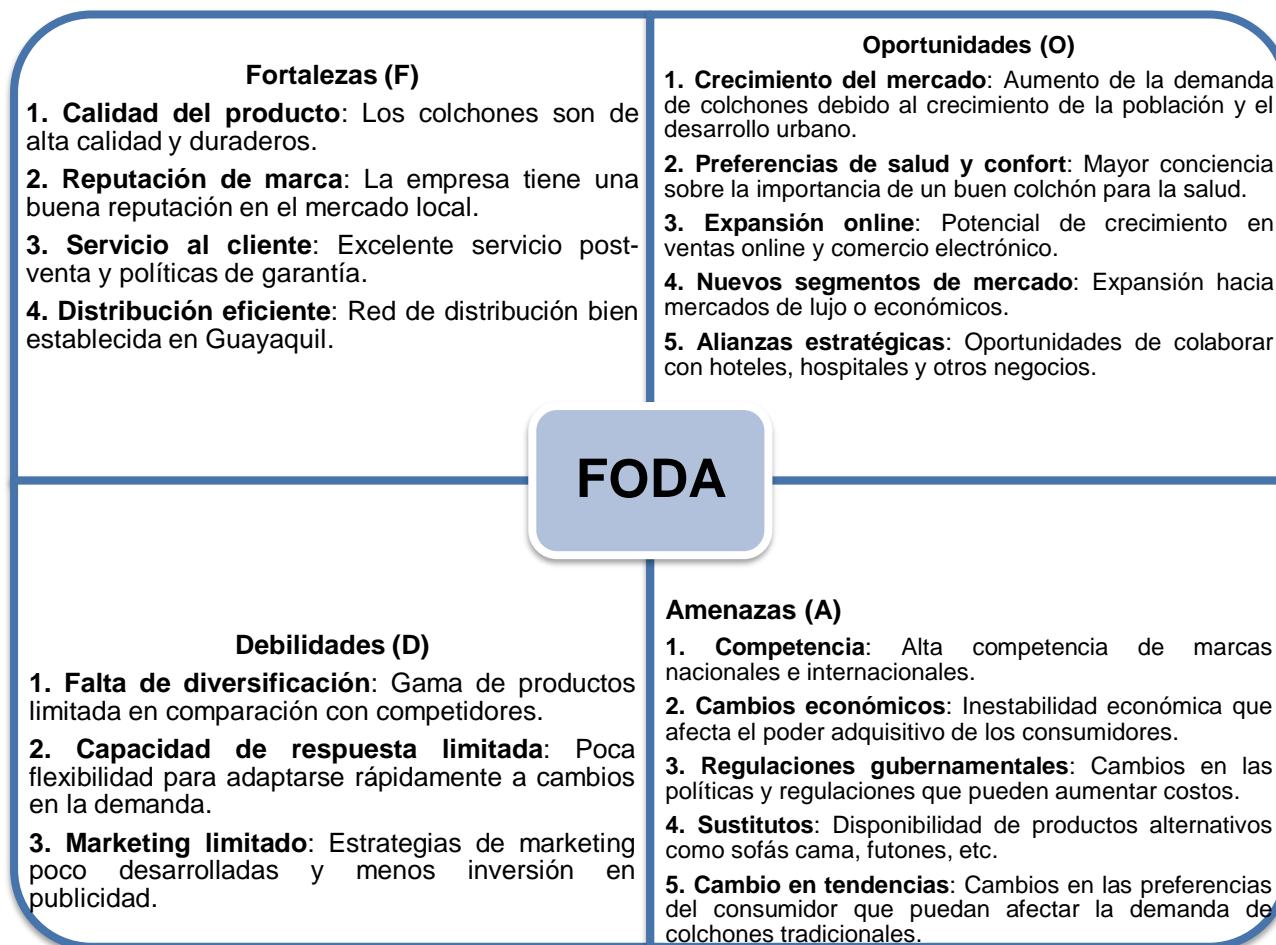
Fortalezas (F)

1. Calidad del producto: Los colchones son de alta calidad y duraderos.

2. Reputación de marca: La empresa tiene una buena reputación en el mercado local.

3. Servicio al cliente: Excelente servicio postventa y políticas de garantía.

4. Distribución eficiente: Red de distribución bien establecida en Guayaquil.

Oportunidades (O)

1. Crecimiento del mercado: Aumento de la demanda de colchones debido al crecimiento de la población y el desarrollo urbano.

2. Preferencias de salud y confort: Mayor conciencia sobre la importancia de un buen colchón para la salud.

3. Expansión online: Potencial de crecimiento en ventas online y comercio electrónico.

4. Nuevos segmentos de mercado: Expansión hacia mercados de lujo o económicos.

5. Alianzas estratégicas: Oportunidades de colaborar con hoteles, hospitales y otros negocios.

FODA

Debilidades (D)

1. Falta de diversificación: Gama de productos limitada en comparación con competidores.

2. Capacidad de respuesta limitada: Poca flexibilidad para adaptarse rápidamente a cambios en la demanda.

3. Marketing limitado: Estrategias de marketing poco desarrolladas y menos inversión en publicidad.

Amenazas (A)

1. Competencia: Alta competencia de marcas nacionales e internacionales.

2. Cambios económicos: Inestabilidad económica que afecta el poder adquisitivo de los consumidores.

3. Regulaciones gubernamentales: Cambios en las políticas y regulaciones que pueden aumentar costos.

4. Sustitutos: Disponibilidad de productos alternativos como sofás cama, futones, etc.

5. Cambio en tendencias: Cambios en las preferencias del consumidor que puedan afectar la demanda de colchones tradicionales.